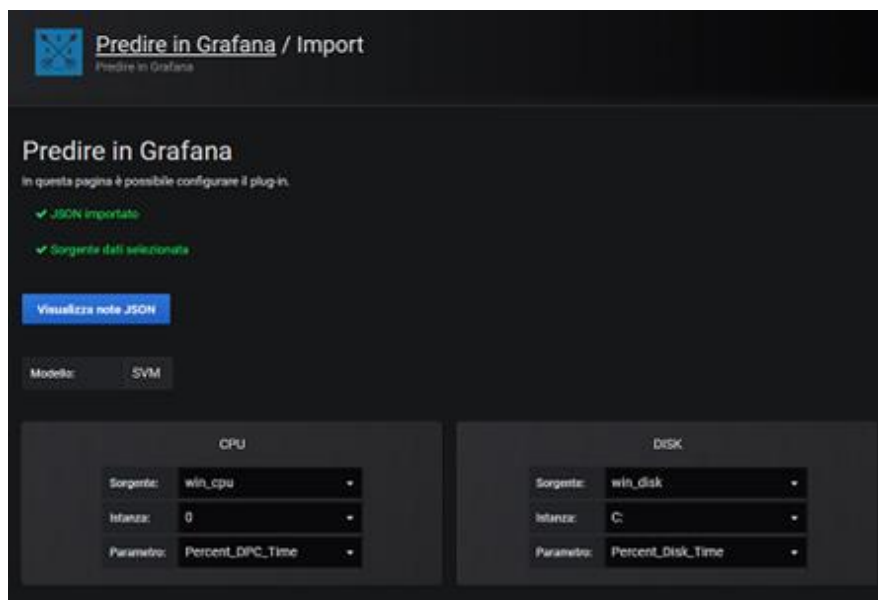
Predire in Grafana / Import
Predire in Grafana

Predire in Grafana
In questa pagina è possibile configurare il plug-in.

✔ JSON importato

✔ Sorgente dati selezionata

Visualizza note JSON

Modello: SVM

CPU

Sorgente: win_cpu
Istanza: 0
Parametro: Percent_DPC_Time

DISK

Sorgente: win_disk
Istanza: C:
Parametro: Percent_Disk_Time